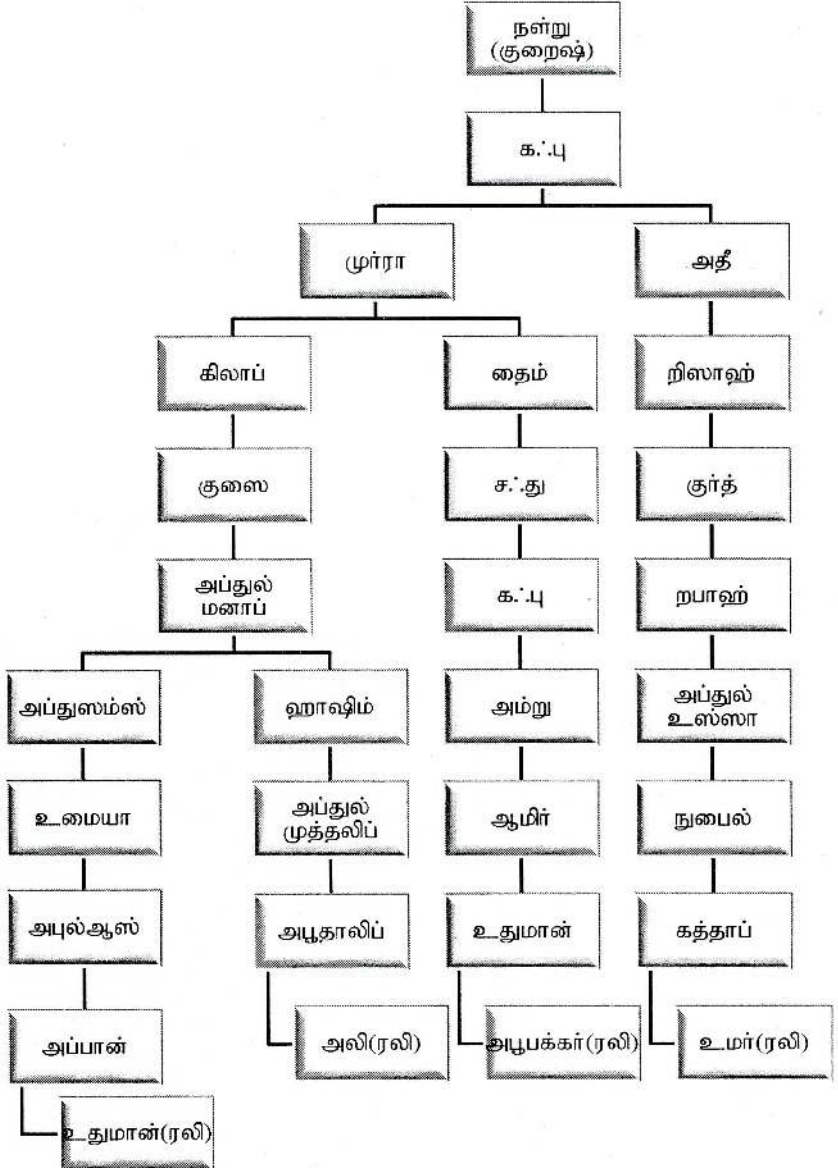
நள்று (குறைஷ்)

க.்.பு

முர்ரா

அதீ

கிலாப்

தைம்

றிஸாஹ்

குஸை

ச.்.து

குர்த்

அப்துல் மனாப்

க.்.பு

றபாஹ்

அப்துஸம்ஸ்

ஹாஷிம்

அம்று

அப்துல் உஸ்ஸா

உமையா

அப்துல் முத்தலிப்

ஆமிர்

நுபைல்

அபுல்ஆஸ்

அபூதாலிப்

உதுமான்

கத்தாப்

அப்பான்

அலி(ரலி)

அபூபக்கர்(ரலி)

உமர்(ரலி)

உதுமான்(ரலி)